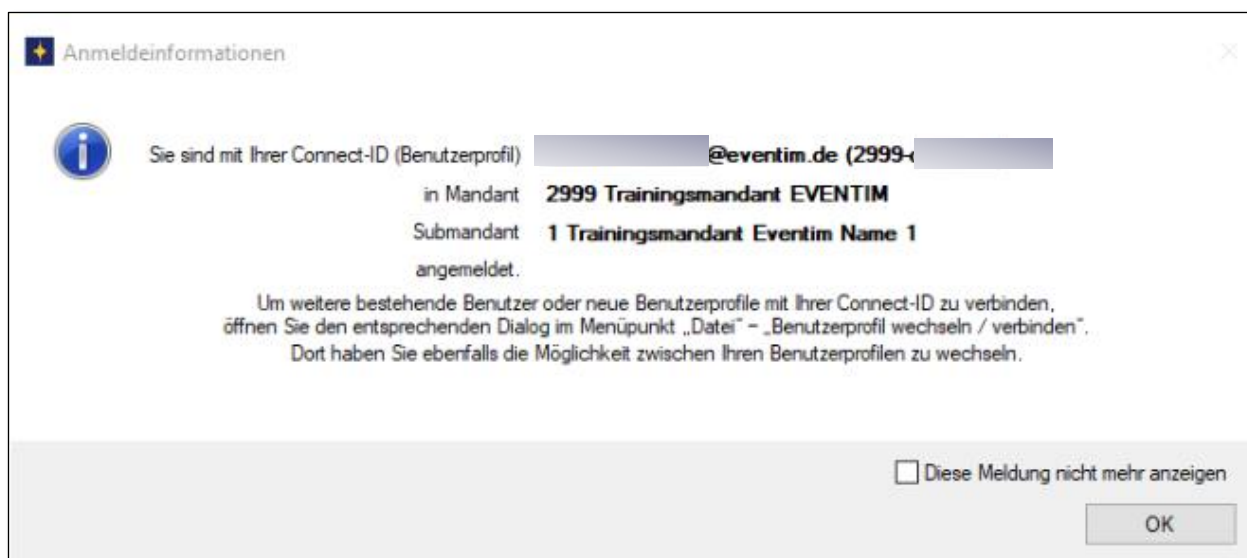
Anmeldeinformationen

Sie sind mit Ihrer Connect-ID (Benutzerprofil) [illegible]@eventim.de (2999-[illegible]

in Mandant 2999 Trainingsmandant EVENTIM

Submandant 1 Trainingsmandant Eventim Name 1

angemeldet.

Um weitere bestehende Benutzer oder neue Benutzerprofile mit Ihrer Connect-ID zu verbinden, öffnen Sie den entsprechenden Dialog im Menüpunkt „Datei" – „Benutzerprofil wechseln / verbinden". Dort haben Sie ebenfalls die Möglichkeit zwischen Ihren Benutzerprofilen zu wechseln.

Diese Meldung nicht mehr anzeigen

OK